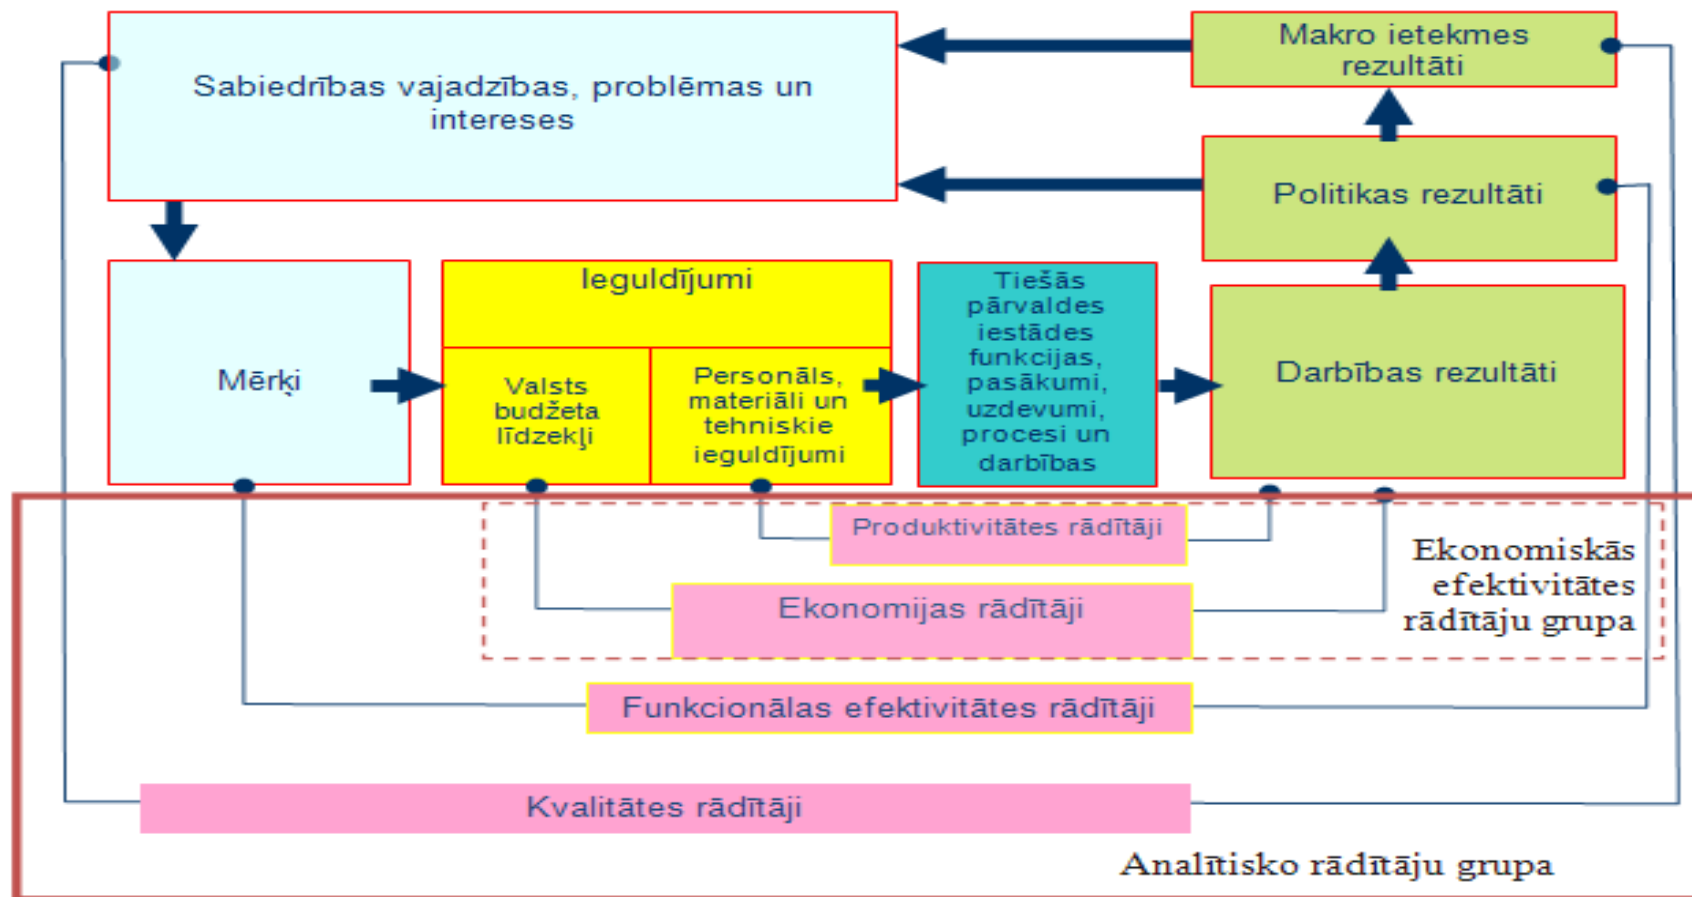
Sabiedrības vajadzības, problēmas un intereses

Makro ietekmes rezultāti

Politikas rezultāti

Mērķi

Ieguldījumi

Valsts budžeta līdzekļi

Personāls, materiāli un tehniskie ieguldījumi

Tiešās pārvaldes iestādes funkcijas, pasākumi, uzdevumi, procesi un darbības

Darbības rezultāti

Produktivitātes rādītāji

Ekonomijas rādītāji

Ekonomiskās efektivitātes rādītāju grupa

Funkcionālas efektivitātes rādītāji

Kvalitātes rādītāji

Analītisko rādītāju grupa